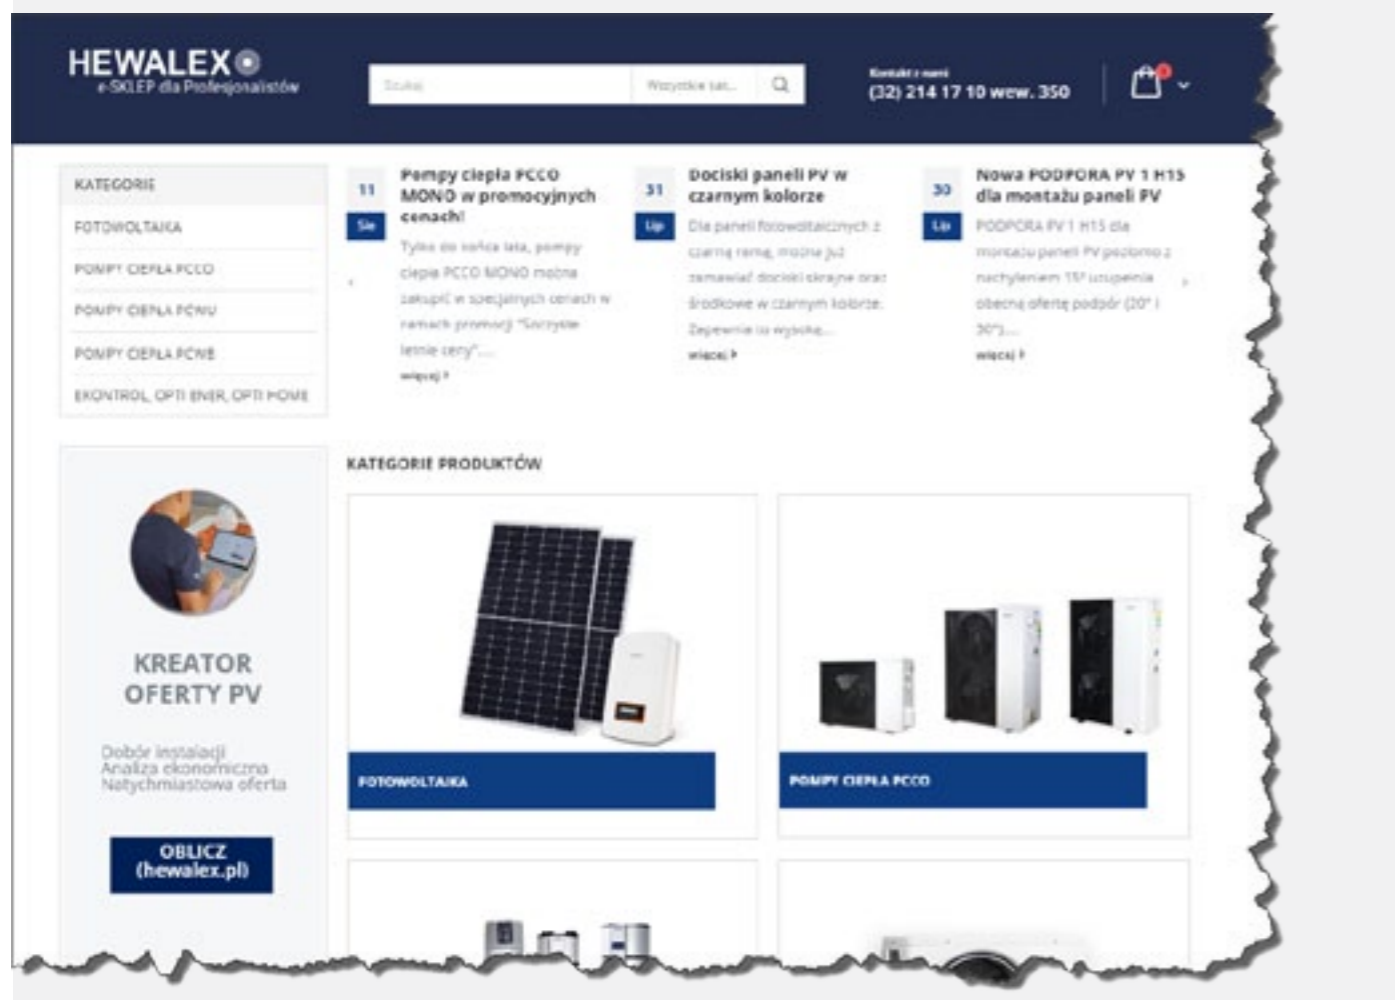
HEWALEX
e-SKLEP dla Profesjonalistów

Szukaj
Wszystkie kat...

Kontakt z nami
(32) 214 17 10 wew. 350

KATEGORIE
FOTOWOLTAIKA
POMPY CIEPŁA PCCO
POMPY CIEPŁA PCWU
POMPY CIEPŁA PCWB
EKONTROL, OPTI ENER, OPTI HOME

11 Sie
Pompy ciepła PCCO MONO w promocyjnych cenach!
Tylko do końca lata, pompy ciepła PCCO MONO można zakupić w specjalnych cenach w ramach promocji "Szczyt letnie ceny"...
więcej

31 Lip
Dociski paneli PV w czarnym kolorze
Dla paneli fotowoltaicznych z czarną ramą, można już zamawiać dociski skrajne oraz środkowe w czarnym kolorze. Zapewnia to wysoką...
więcej

30 Lip
Nowa PODPORA PV 1 H15 dla montażu paneli PV
PODPORA PV 1 H15 dla montażu paneli PV poziomo z nachyleniem 15° uzupełnia obecną ofertę podpór (20° i 30°)...
więcej

KATEGORIE PRODUKTÓW

KREATOR OFERTY PV
Dobór instalacji
Analiza ekonomiczna
Natychmiastowa oferta
OBLICZ (hewalex.pl)

FOTOWOLTAIKA
POMPY CIEPŁA PCCO